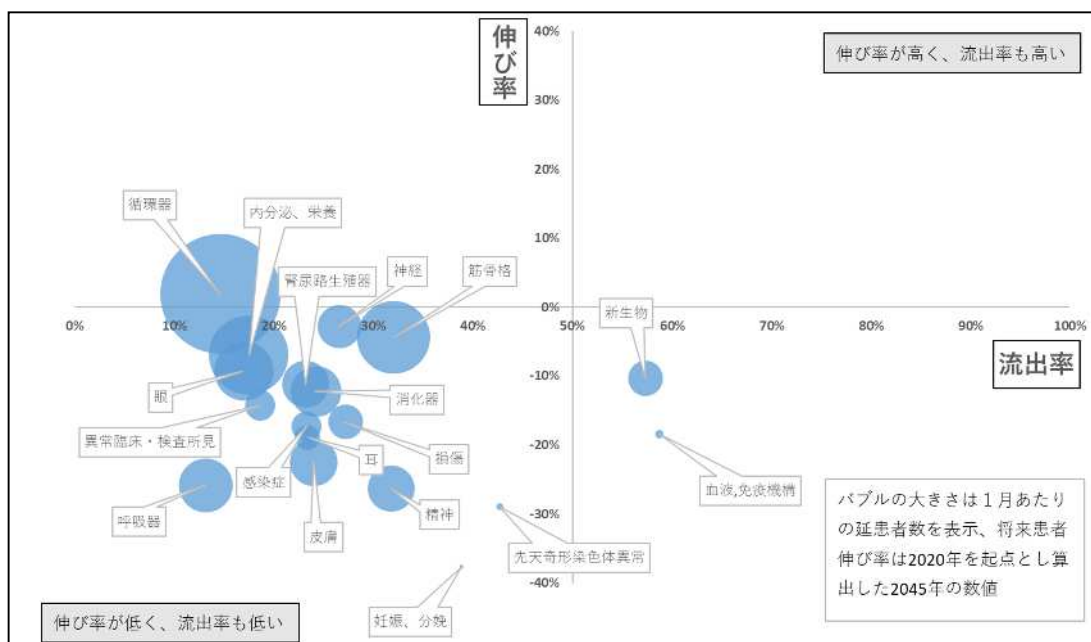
伸び率

伸び率が高く、流出率も高い

40%
30%
20%
10%
0%
-10%
-20%
-30%
-40%

0% 10% 20% 30% 40% 50% 60% 70% 80% 90% 100%

流出率

循環器
内分泌、栄養
腎尿路生殖器
神経
筋骨格
新生物
眼
消化器
異常臨床・検査所見
損傷
耳
感染症
呼吸器
精神
皮膚
血液,免疫機構
先天奇形染色体異常
妊娠、分娩

バブルの大きさは1月あたりの延患者数を表示、将来患者伸び率は2020年を起点とし算出した2045年の数値

伸び率が低く、流出率も低い